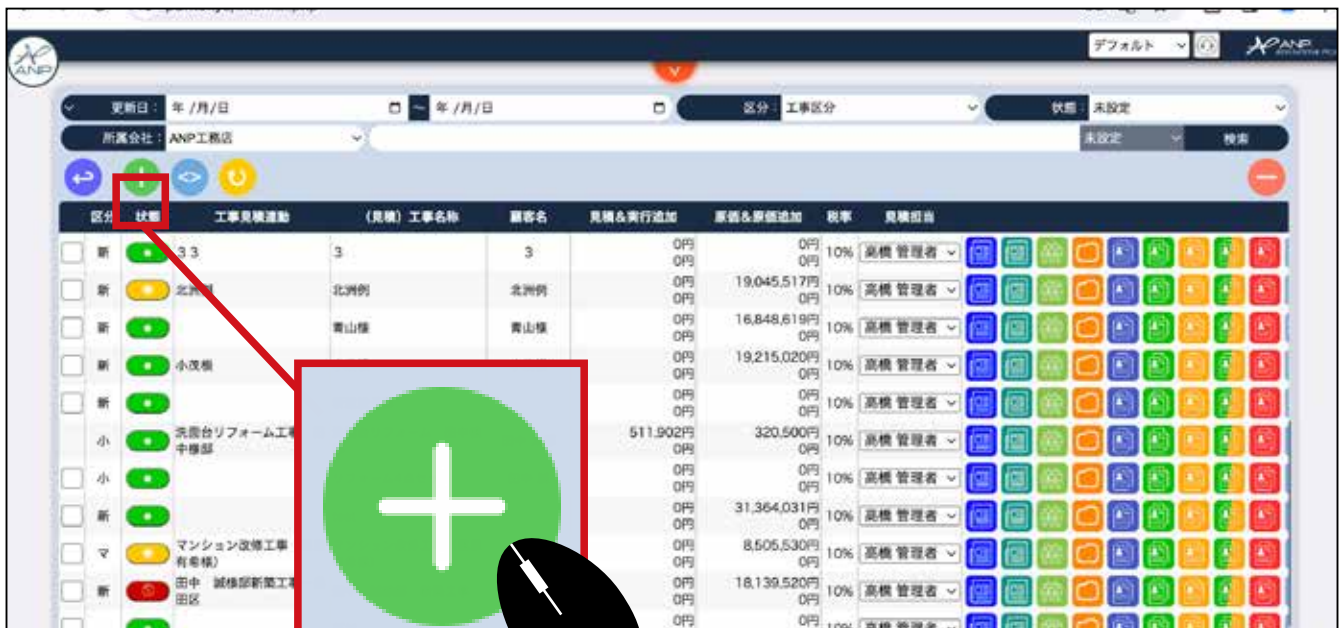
デフォルト

ANP

更新日： 年 /月/日 ~ 年 /月/日 区分： 工事区分 状態： 未設定

所属会社： ANP工務店 未設定 検索

| 区分 | 状態 | 工事見積連動 | （見積）工事名称 | 顧客名 | 見積&実行追加 | 原価&原価追加 | 税率 | 見積担当 |
|---|---|---|---|---|---|---|---|---|
| 新 | | 33 | 3 | 3 | 0円 0円 | 0円 0円 | 10% | 高橋 管理者 |
| 新 | | 北洲 | 北洲例 | 北洲例 | 0円 0円 | 19,045,517円 0円 | 10% | 高橋 管理者 |
| 新 | | | 青山様 | 青山様 | 0円 0円 | 16,848,619円 0円 | 10% | 高橋 管理者 |
| 新 | | 小茂根 | | | 0円 0円 | 19,215,020円 0円 | 10% | 高橋 管理者 |
| 新 | | | | | 0円 0円 | 0円 0円 | 10% | 高橋 管理者 |
| 小 | | 洗面台リフォーム工 中藤邸 | | | 511,902円 0円 | 320,500円 0円 | 10% | 高橋 管理者 |
| 小 | | | | | 0円 0円 | 0円 0円 | 10% | 高橋 管理者 |
| 新 | | | | | 0円 0円 | 31,364,031円 0円 | 10% | 高橋 管理者 |
| マ | | マンション改修工事 有希様） | | | 0円 0円 | 8,505,530円 0円 | 10% | 高橋 管理者 |
| 新 | | 田中 誠様邸新築工 田区 | | | 0円 0円 | 18,139,520円 0円 | 10% | 高橋 管理者 |
| | | | | | 0円 | 0円 | 10% | 高橋 管理者 |